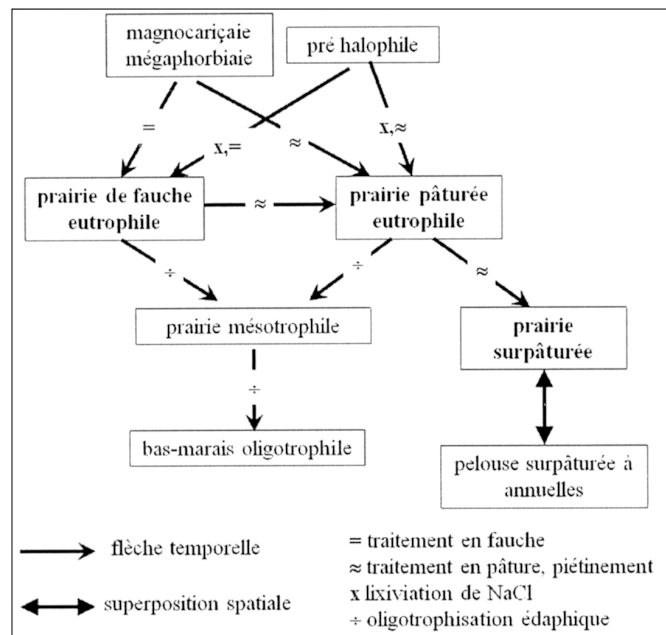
magnocariçaie mégaphorbiaie

pré halophile

=

x,=

≈

x,≈

prairie de fauche eutrophile

≈

prairie pâturée eutrophile

÷

÷

≈

prairie mésotrophile

prairie surpâturée

÷

bas-marais oligotrophile

pelouse surpâturée à annuelles

flèche temporelle

superposition spatiale

= traitement en fauche
≈ traitement en pâture, piétinement
x lixiviation de NaCl
÷ oligotrophisation édaphique